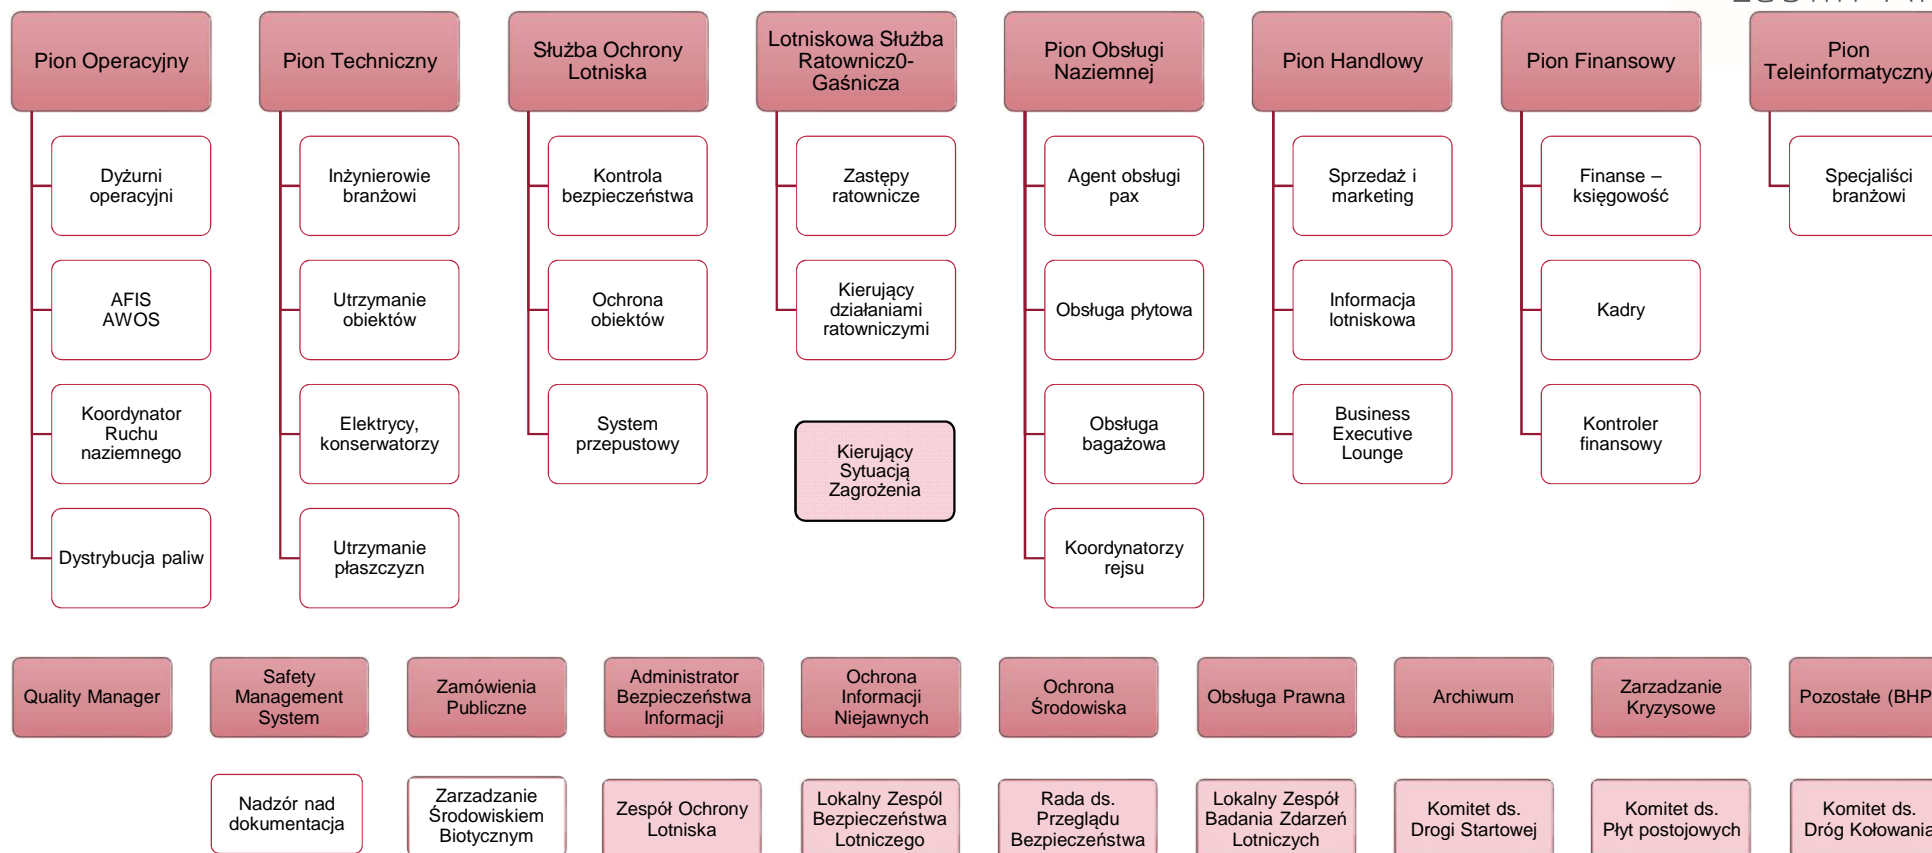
Pion Operacyjny

Dyżurni operacyjni

AFIS AWOS

Koordynator Ruchu naziemnego

Dystrybucja paliw

Pion Techniczny

Inżynierowie branżowi

Utrzymanie obiektów

Elektrycy, konserwatorzy

Utrzymanie płaszczyzn

Służba Ochrony Lotniska

Kontrola bezpieczeństwa

Ochrona obiektów

System przepustowy

Lotniskowa Służba Ratowniczo- Gaśnicza

Zastępy ratownicze

Kierujący działaniami ratowniczymi

Kierujący Sytuacją Zagrożenia

Pion Obsługi Naziemnej

Agent obsługi pax

Obsługa płytowa

Obsługa bagażowa

Koordynatorzy rejsu

Pion Handlowy

Sprzedaż i marketing

Informacja lotniskowa

Business Executive Lounge

Pion Finansowy

Finanse – księgowość

Kadry

Kontroler finansowy

Pion Teleinformatyczny

Specjaliści branżowi

Quality Manager

Safety Management System

Nadzór nad dokumentacja

Zamówienia Publiczne

Zarzadzanie Środowiskiem Biotycznym

Administrator Bezpieczeństwa Informacji

Zespół Ochrony Lotniska

Ochrona Informacji Niejawnych

Lokalny Zespół Bezpieczeństwa Lotniczego

Ochrona Środowiska

Rada ds. Przeglądu Bezpieczeństwa

Obsługa Prawna

Lokalny Zespół Badania Zdarzeń Lotniczych

Archiwum

Komitet ds. Drogi Startowej

Zarzadzanie Kryzysowe

Komitet ds. Płyt postojowych

Pozostałe (BHP

Komitet ds. Dróg Kołowania